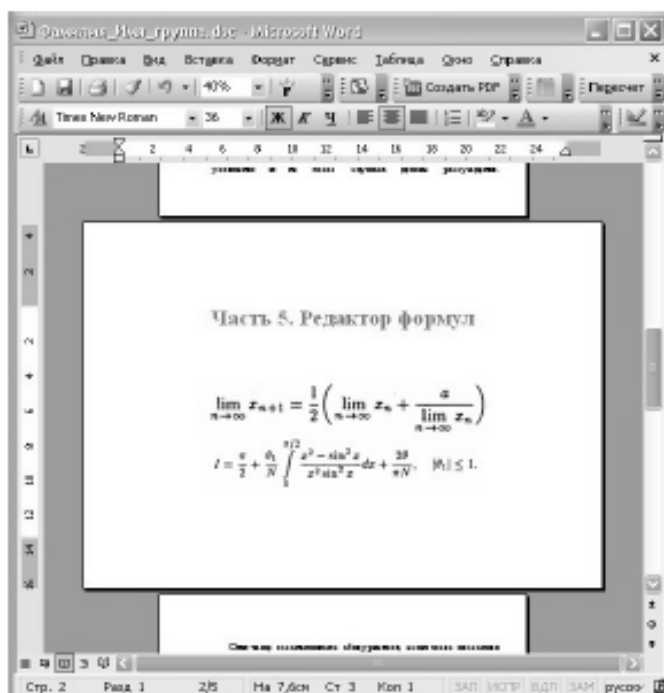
Фамилия_Имя_группа.doc - Microsoft Word

Файл Правка Вид Вставка Формат Сервис Таблица Окно Справка

40% Создать PDF Перевести

Times New Roman 36 Ж К Ч

2 2 4 6 8 10 12 14 16 18 20 22 24

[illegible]

Часть 5. Редактор формул

$\lim_{n\to\infty} x_{n+1} = \frac{1}{2}\left(\lim_{n\to\infty} x_n + \frac{a}{\lim_{n\to\infty} x_n}\right)$

$I = \frac{\pi}{2} + \frac{\theta_1}{N}\int_0^{\pi/2} \frac{x^2 - \sin^2 x}{x^2 \sin^2 x}dx + \frac{2\theta}{\pi N}, \quad |\theta_1| \leq 1.$

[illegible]

Стр. 2 Разд 1 2/5 На 7,6см Ст 3 Кол 1 ЗАП ИСПР ВДЛ ЗАМ русск